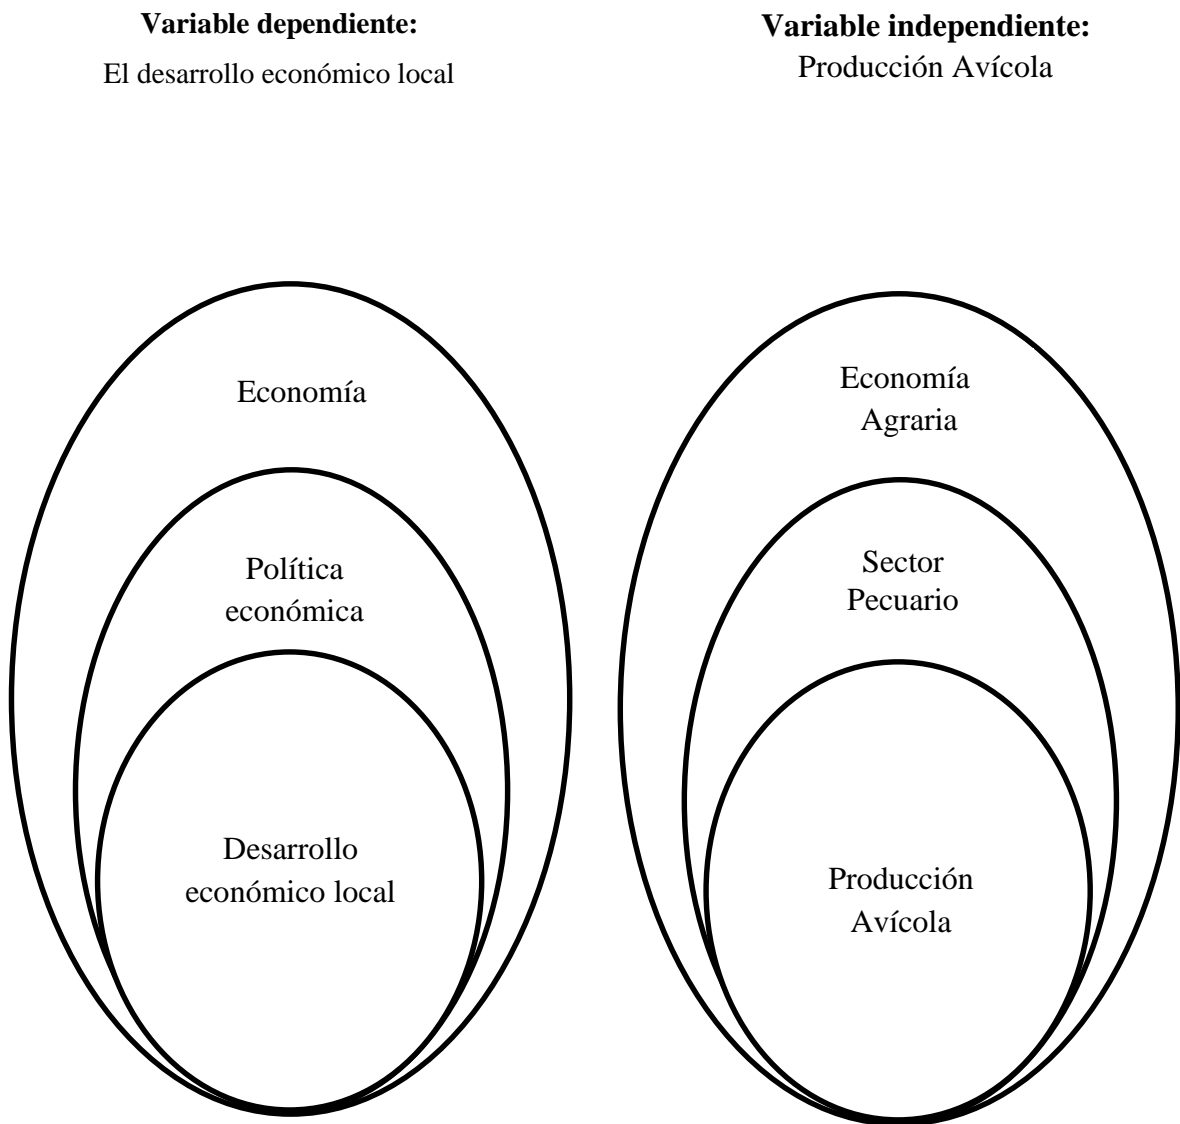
**Variable dependiente:**
El desarrollo económico local

**Variable independiente:**
Producción Avícola

Economía

Política económica

Desarrollo económico local

Economía Agraria

Sector Pecuario

Producción Avícola